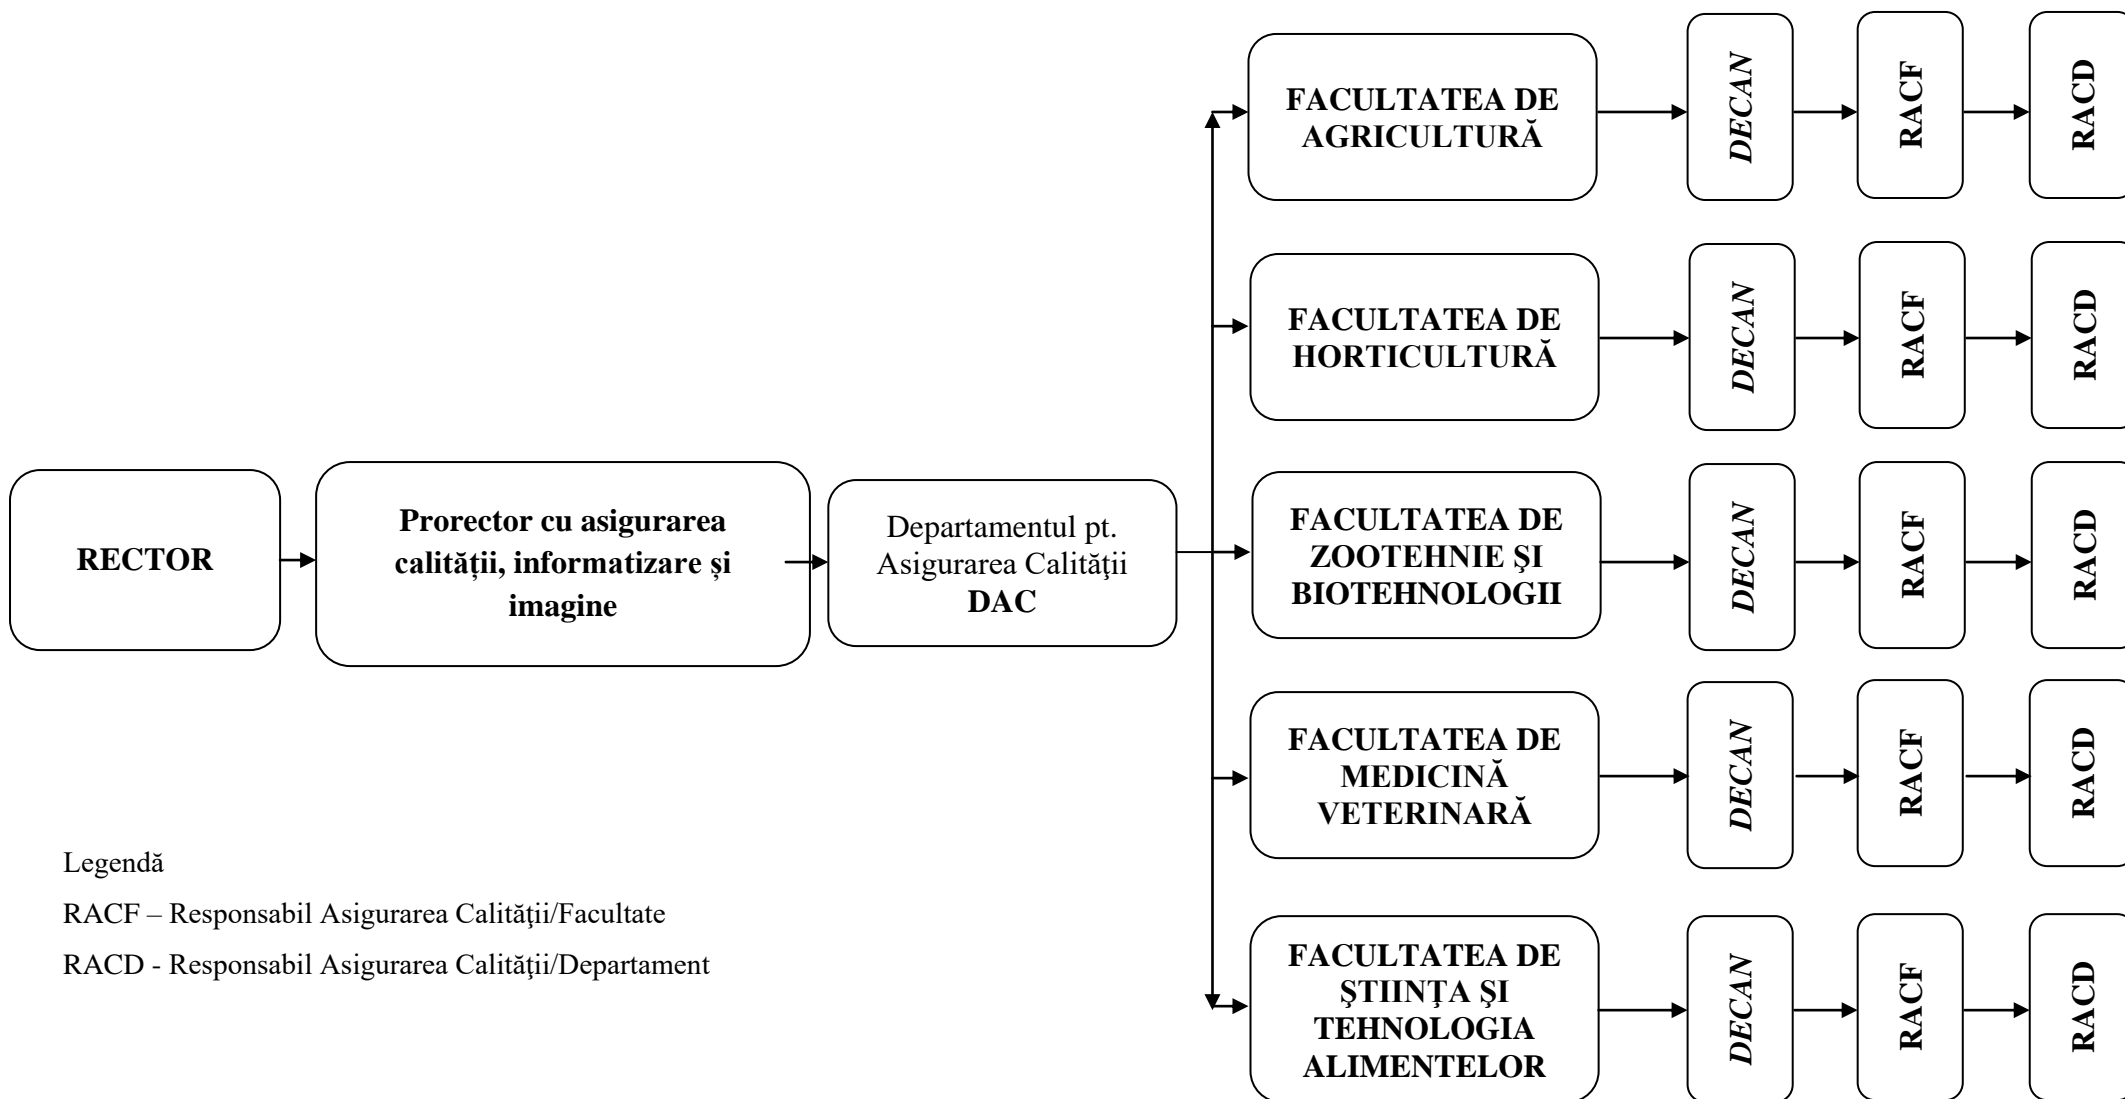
RECTOR

Prorector cu asigurarea calității, informatizare și imagine

Departamentul pt. Asigurarea Calităţii
DAC

FACULTATEA DE AGRICULTURĂ

DECAN

RACF

RACD

FACULTATEA DE HORTICULTURĂ

DECAN

RACF

RACD

FACULTATEA DE ZOOTEHNIE ŞI BIOTEHNOLOGII

DECAN

RACF

RACD

FACULTATEA DE MEDICINĂ VETERINARĂ

DECAN

RACF

RACD

FACULTATEA DE ŞTIINŢA ŞI TEHNOLOGIA ALIMENTELOR

DECAN

RACF

RACD

Legendă

RACF – Responsabil Asigurarea Calităţii/Facultate

RACD - Responsabil Asigurarea Calităţii/Departament